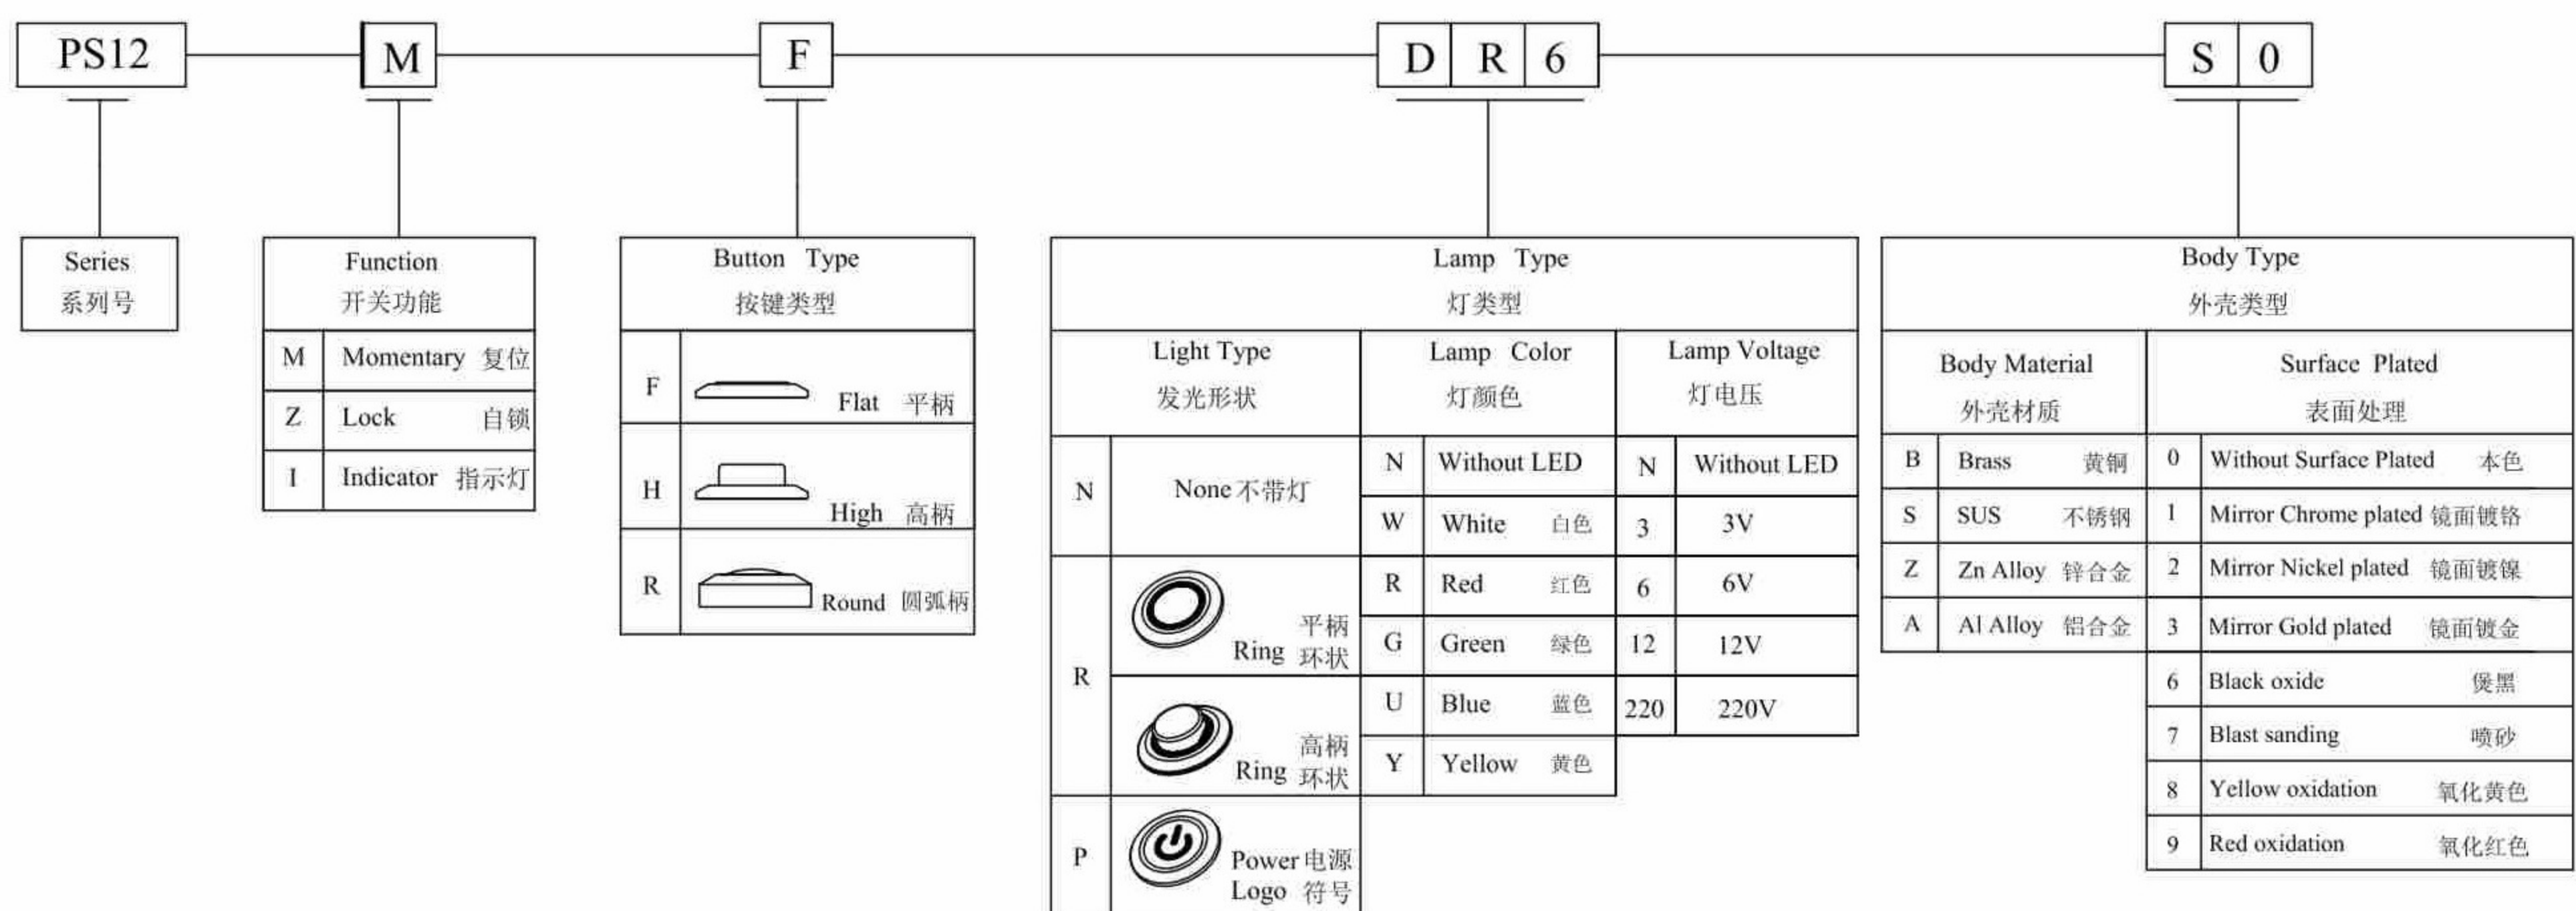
PS12 M F D R 6 S 0

Series
系列号

Function
开关功能

| M | Momentary 复位 |
|---|---|
| Z | Lock 自锁 |
| I | Indicator 指示灯 |

Button Type
按键类型

| F | Flat 平柄 |
|---|---|
| H | High 高柄 |
| R | Round 圆弧柄 |

Lamp Type
灯类型

Light Type
发光形状

| N | None 不带灯 |
|---|---|
| R | Ring 平柄 环状 |
| R | Ring 高柄 环状 |
| P | Power 电源 Logo 符号 |

Lamp Color
灯颜色

| N | Without LED |
|---|---|
| W | White 白色 |
| R | Red 红色 |
| G | Green 绿色 |
| U | Blue 蓝色 |
| Y | Yellow 黄色 |

Lamp Voltage
灯电压

| N | Without LED |
|---|---|
| 3 | 3V |
| 6 | 6V |
| 12 | 12V |
| 220 | 220V |

Body Type
外壳类型

Body Material
外壳材质

| B | Brass 黄铜 |
|---|---|
| S | SUS 不锈钢 |
| Z | Zn Alloy 锌合金 |
| A | Al Alloy 铝合金 |

Surface Plated
表面处理

| 0 | Without Surface Plated 本色 |
|---|---|
| 1 | Mirror Chrome plated 镜面镀铬 |
| 2 | Mirror Nickel plated 镜面镀镍 |
| 3 | Mirror Gold plated 镜面镀金 |
| 6 | Black oxide 煲黑 |
| 7 | Blast sanding 喷砂 |
| 8 | Yellow oxidation 氧化黄色 |
| 9 | Red oxidation 氧化红色 |